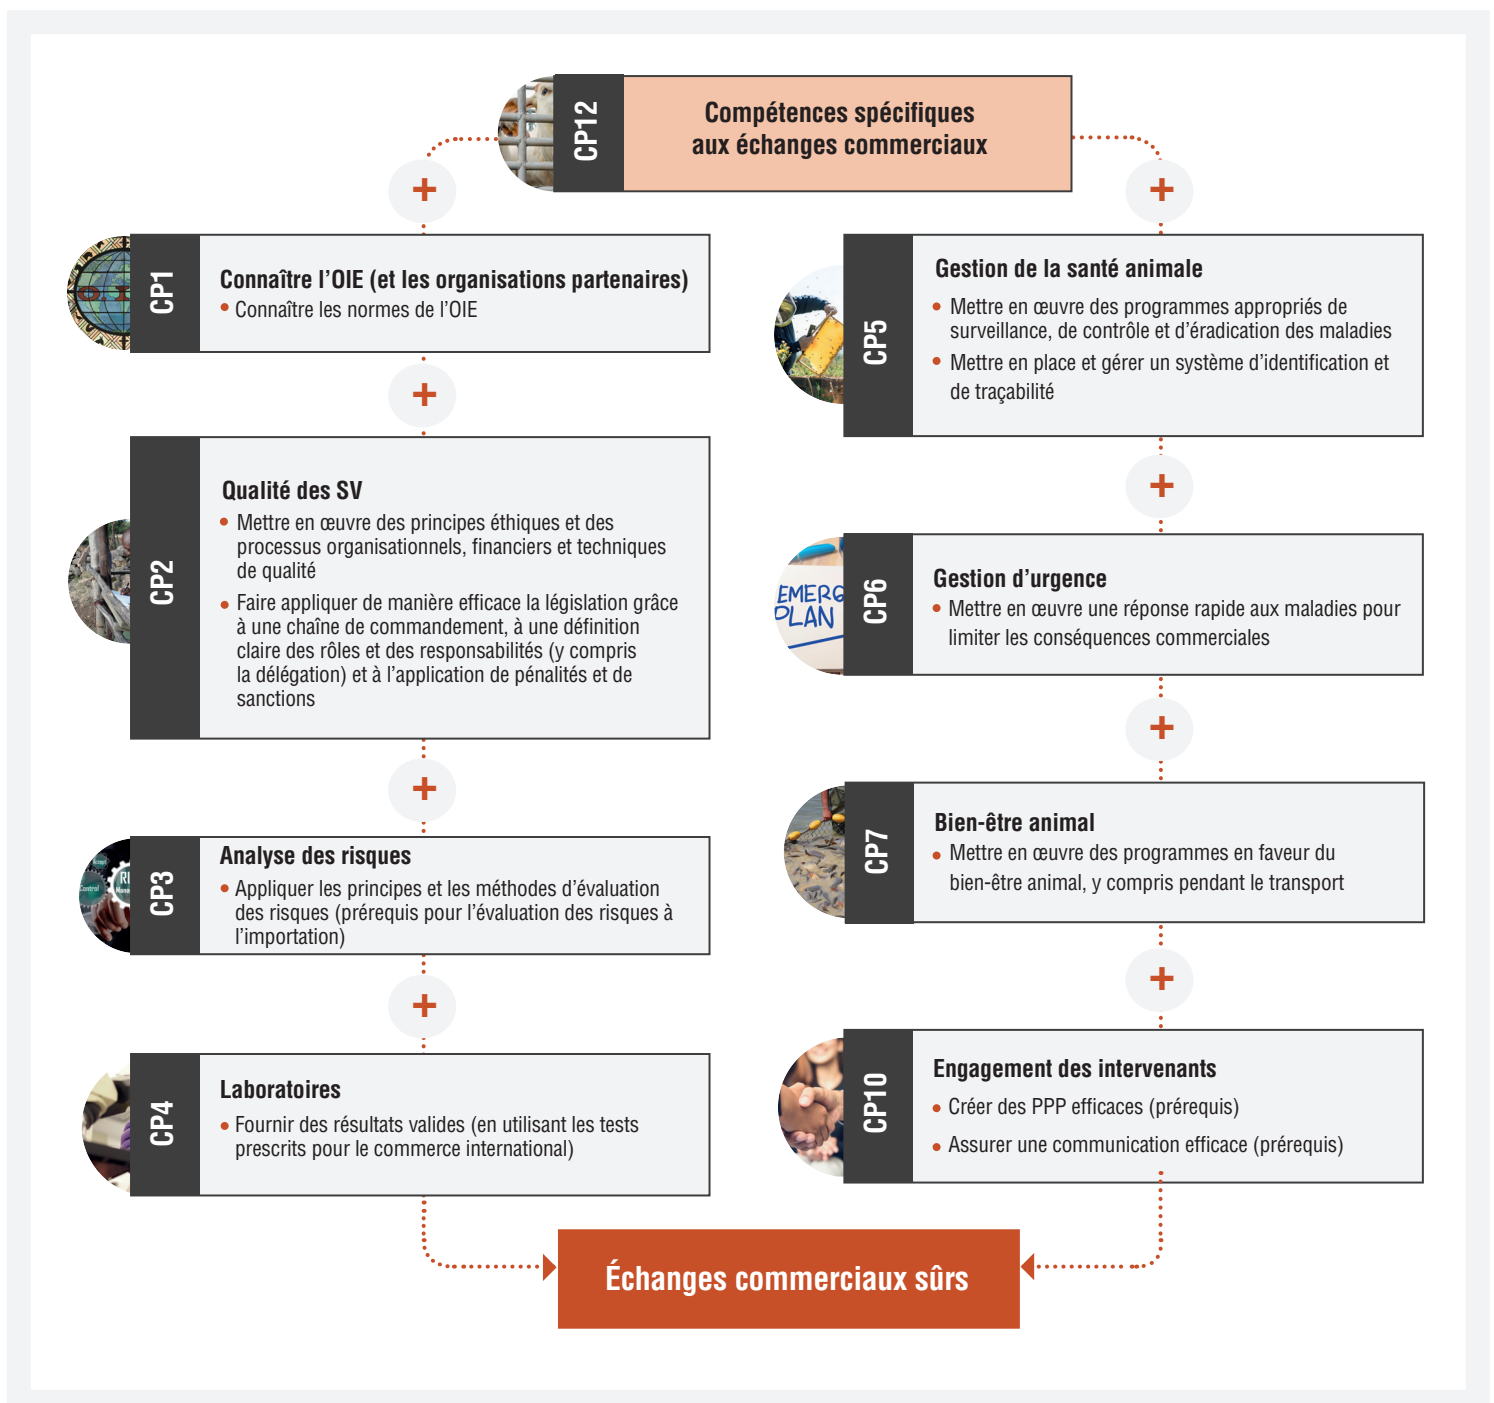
CP12
Compétences spécifiques aux échanges commerciaux

+

CP1
Connaître l'OIE (et les organisations partenaires)
• Connaître les normes de l'OIE

+

CP2
Qualité des SV
• Mettre en œuvre des principes éthiques et des processus organisationnels, financiers et techniques de qualité
• Faire appliquer de manière efficace la législation grâce à une chaîne de commandement, à une définition claire des rôles et des responsabilités (y compris la délégation) et à l'application de pénalités et de sanctions

+

CP3
Analyse des risques
• Appliquer les principes et les méthodes d'évaluation des risques (prérequis pour l'évaluation des risques à l'importation)

+

CP4
Laboratoires
• Fournir des résultats valides (en utilisant les tests prescrits pour le commerce international)

+

CP5
Gestion de la santé animale
• Mettre en œuvre des programmes appropriés de surveillance, de contrôle et d'éradication des maladies
• Mettre en place et gérer un système d'identification et de traçabilité

+

CP6
EMERG PLAN
Gestion d'urgence
• Mettre en œuvre une réponse rapide aux maladies pour limiter les conséquences commerciales

+

CP7
Bien-être animal
• Mettre en œuvre des programmes en faveur du bien-être animal, y compris pendant le transport

+

CP10
Engagement des intervenants
• Créer des PPP efficaces (prérequis)
• Assurer une communication efficace (prérequis)

Échanges commerciaux sûrs